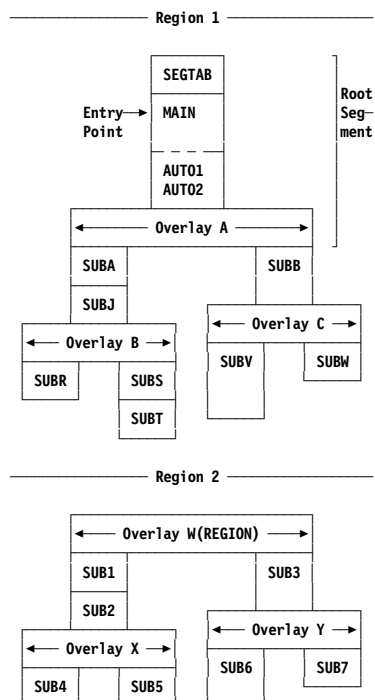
Region 1

SEGTAB

Entry Point

MAIN

AUTO1
AUTO2

Root Segment

Overlay A

SUBA

SUBB

SUBJ

Overlay C

Overlay B

SUBV

SUBW

SUBR

SUBS

SUBT

Region 2

Overlay W(REGION)

SUB1

SUB3

SUB2

Overlay Y

Overlay X

SUB6

SUB7

SUB4

SUB5